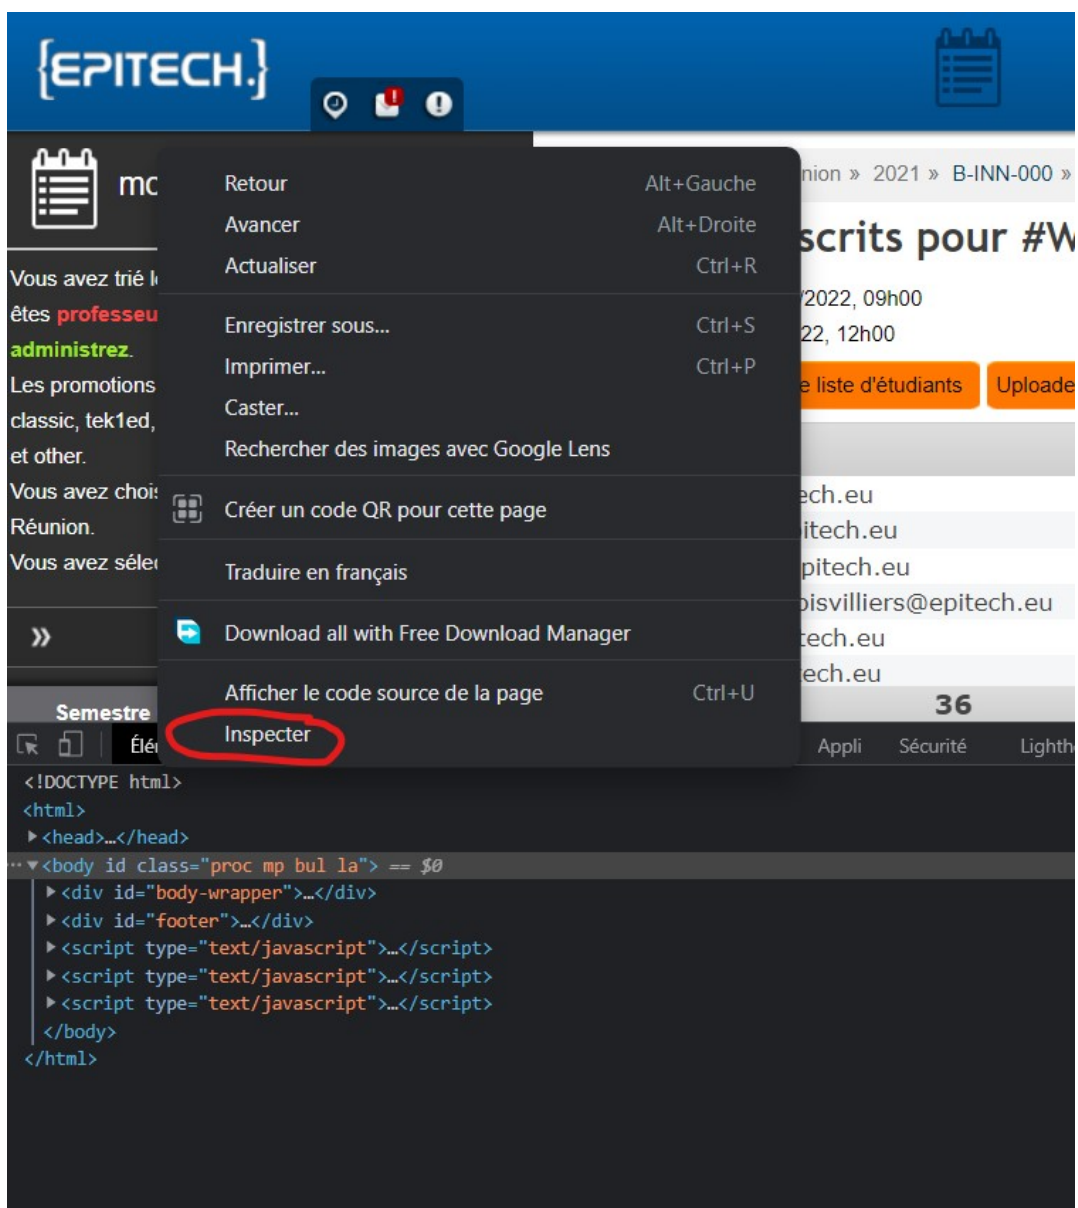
{EPITECH.}

mc

Vous avez trié l
êtes professeu
administrez.
Les promotions
classic, tek1ed,
et other.
Vous avez chois
Réunion.
Vous avez sélec

»

Semestre

nion » 2021 » B-INN-000 »

scrits pour #W

/2022, 09h00
22, 12h00

e liste d'étudiants
Uploade

ech.eu
itech.eu
pitech.eu
oisvilliers@epitech.eu
tech.eu
ech.eu
36

Retour Alt+Gauche
Avancer Alt+Droite
Actualiser Ctrl+R
Enregistrer sous... Ctrl+S
Imprimer... Ctrl+P
Caster...
Rechercher des images avec Google Lens
Créer un code QR pour cette page
Traduire en français
Download all with Free Download Manager
Afficher le code source de la page Ctrl+U
Inspecter

Élé
Appli
Sécurité
Lighth

<!DOCTYPE html>
<html>
<head>…</head>
<body id class="proc mp bul la"> == $0
<div id="body-wrapper">…</div>
<div id="footer">…</div>
<script type="text/javascript">…</script>
<script type="text/javascript">…</script>
<script type="text/javascript">…</script>
</body>
</html>